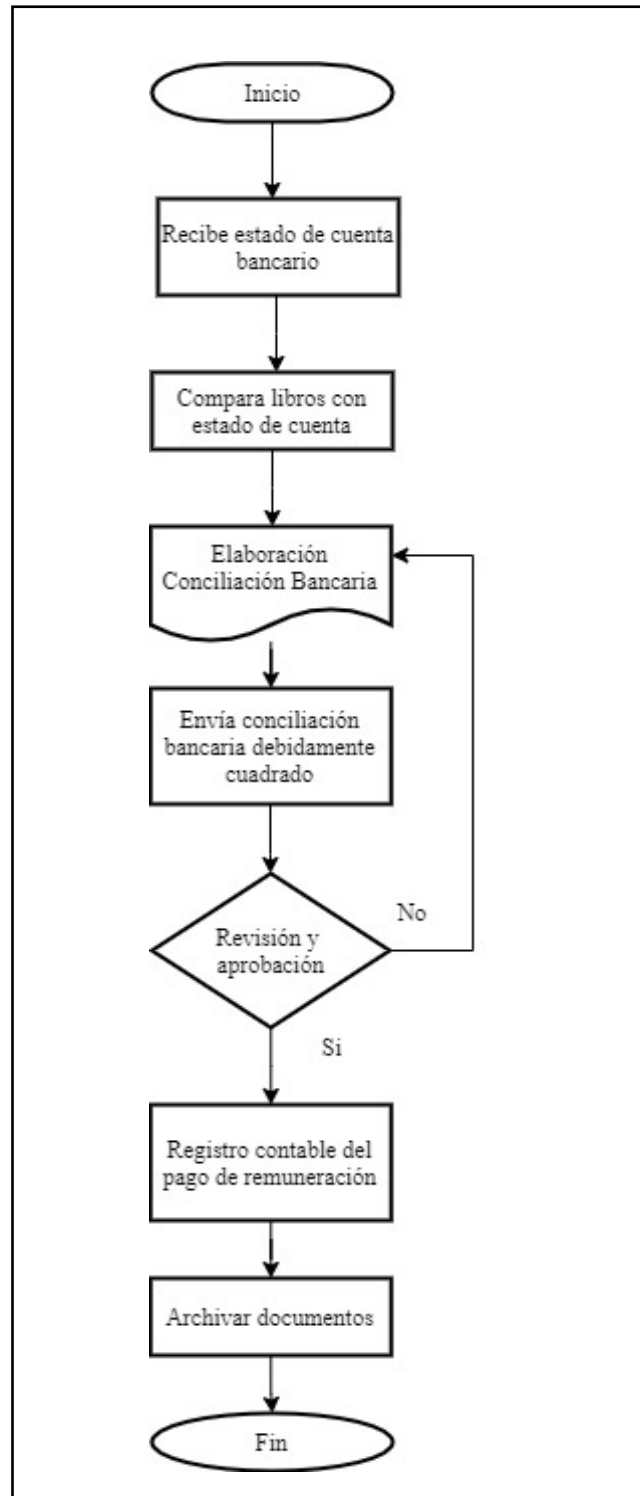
Inicio

Recibe estado de cuenta bancario

Compara libros con estado de cuenta

Elaboración Conciliación Bancaria

Envía conciliación bancaria debidamente cuadrado

Revisión y aprobación

No

Si

Registro contable del pago de remuneración

Archivar documentos

Fin